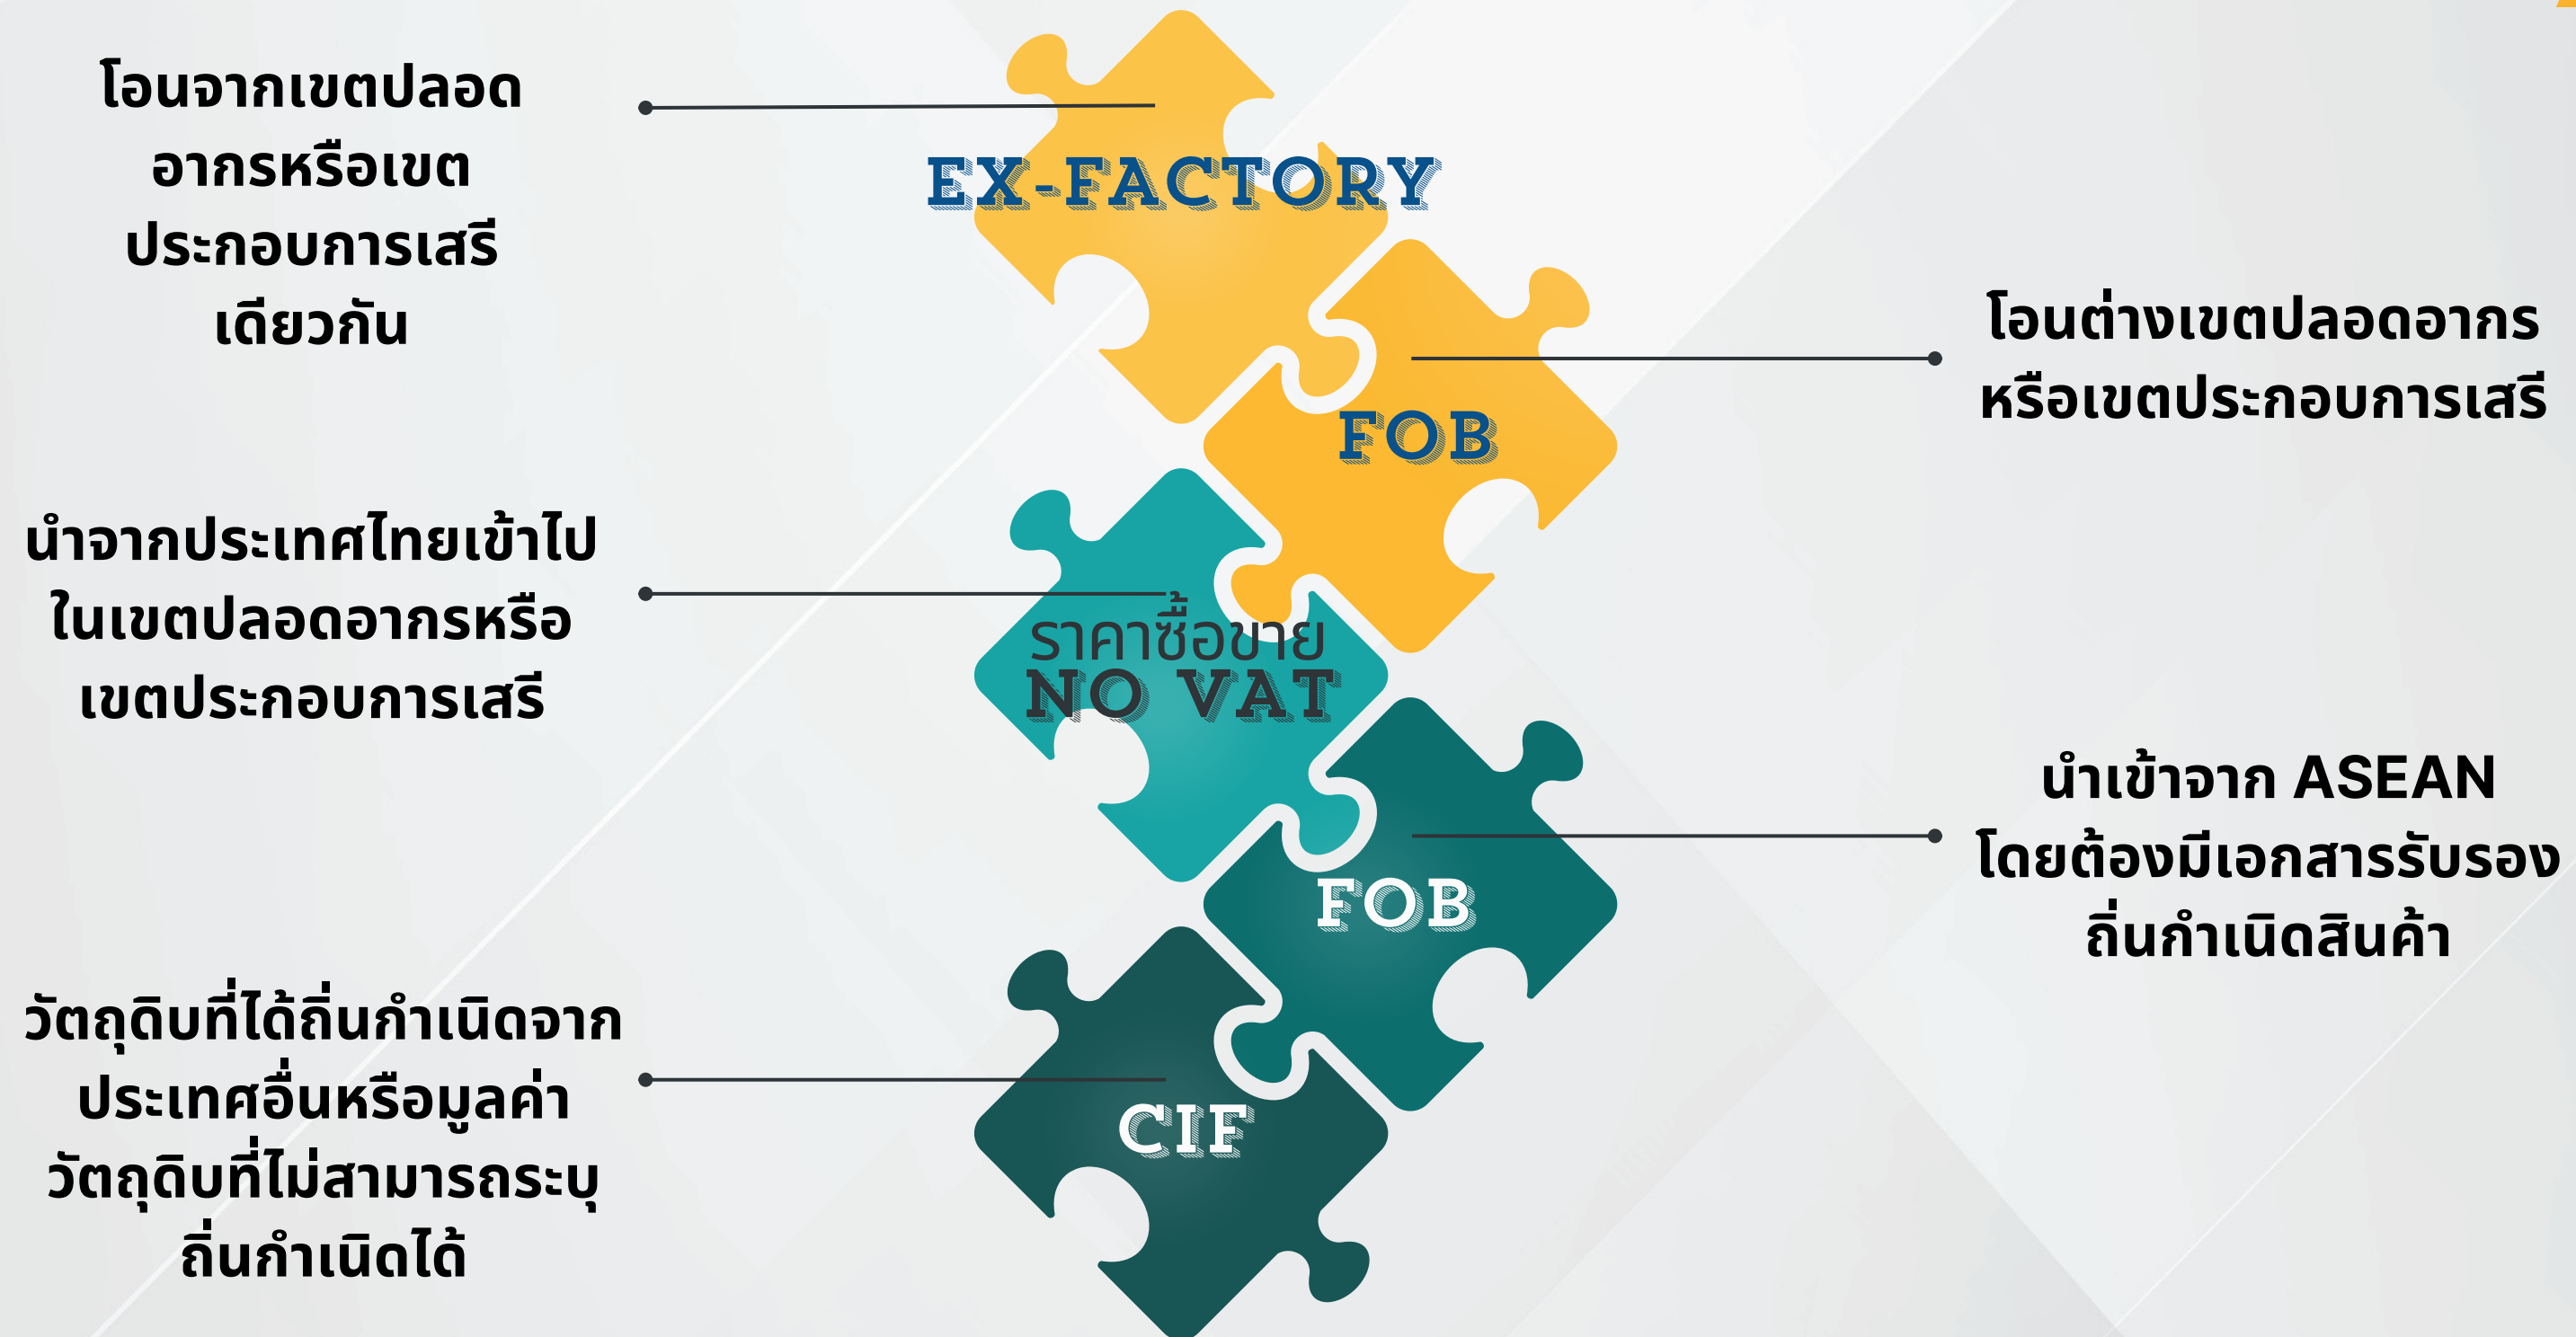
โอนจากเขตปลอดอากรหรือเขตประกอบการเสรีเดียวกัน

EX-FACTORY

โอนต่างเขตปลอดอากรหรือเขตประกอบการเสรี

FOB

นำจากประเทศไทยเข้าไปในเขตปลอดอากรหรือเขตประกอบการเสรี

ราคาซื้อขาย
NO VAT

นำเข้าจาก ASEAN โดยต้องมีเอกสารรับรองถิ่นกำเนิดสินค้า

FOB

วัตถุดิบที่ได้ถิ่นกำเนิดจากประเทศอื่นหรือมูลค่าวัตถุดิบที่ไม่สามารถระบุถิ่นกำเนิดได้

CIF